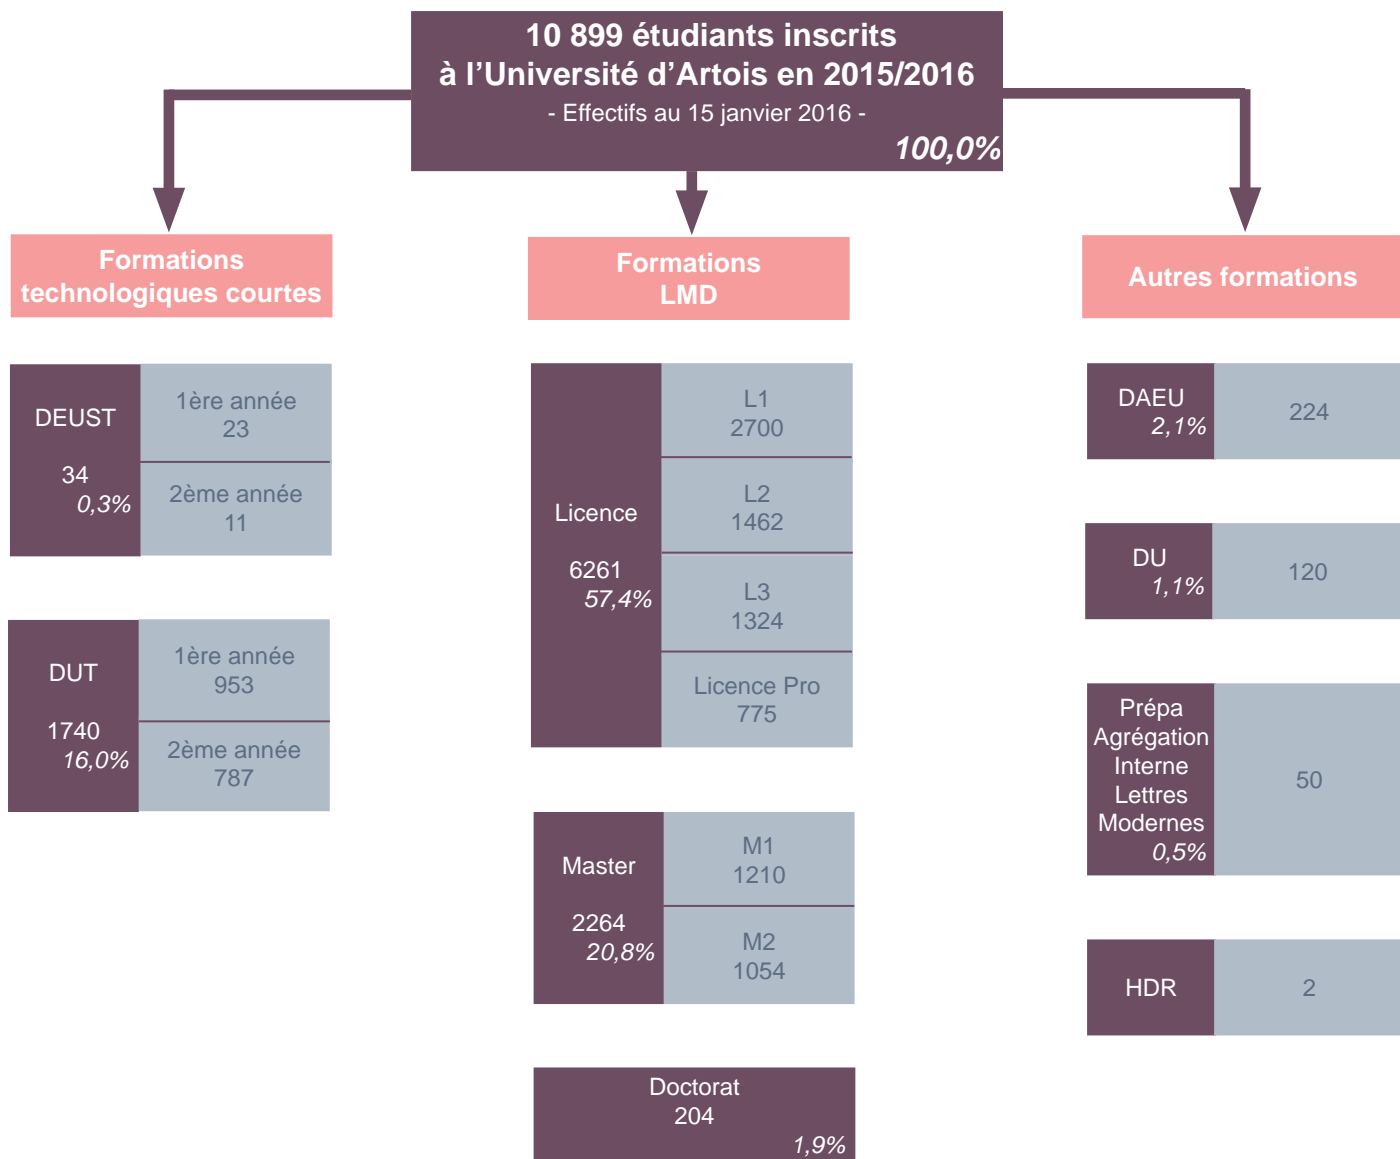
10 899 étudiants inscrits
à l’Université d’Artois en 2015/2016
- Effectifs au 15 janvier 2016 -
100,0%

Formations technologiques courtes

DEUST
34
0,3%

1ère année
23

2ème année
11

DUT
1740
16,0%

1ère année
953

2ème année
787

Formations LMD

Licence
6261
57,4%

L1
2700

L2
1462

L3
1324

Licence Pro
775

Master
2264
20,8%

M1
1210

M2
1054

Doctorat
204
1,9%

Autres formations

DAEU
2,1%
224

DU
1,1%
120

Prépa Agrégation Interne Lettres Modernes
0,5%
50

HDR
2